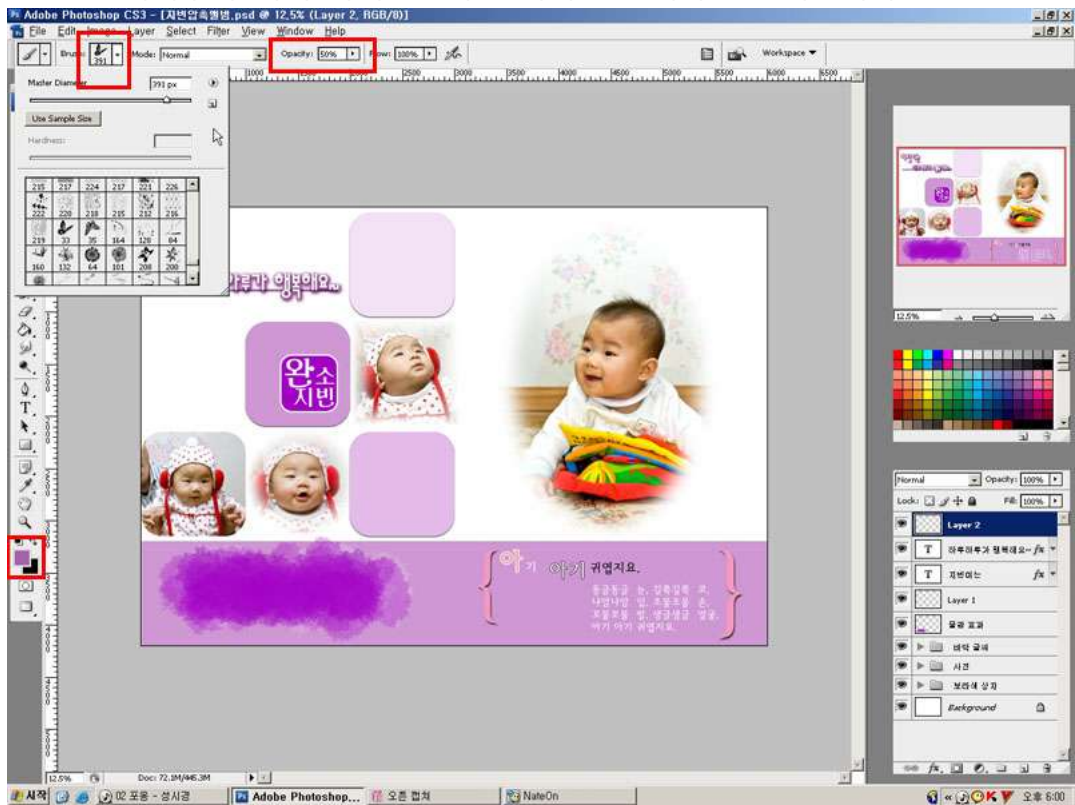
Adobe Photoshop CS3 - [지빈압축웹범.psd @ 12.5% (Layer 2, RGB/8)]

File Edit Image Layer Select Filter View Window Help

Brush: 391 Mode: Normal Opacity: 50% Flow: 100%

Workspace ▼

Master Diameter 391 px

Use Sample Size

Hardness:

215 217 224 217 221 226
222 220 218 215 212 216
219 33 35 164 128 84
160 132 64 101 208 200

하루가 행복해요..

완소 지빈

아기 아기 귀엽지요.

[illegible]

12.5%

Normal Opacity: 100%

Lock: Fill: 100%

Layer 2

하루하루가 행복해요~ fx

지빈이는 fx

Layer 1

물감 효과

바탕 글씨

사진

보라색 상자

Background

12.5% Doc: 72.1M/445.3M

시작 02 포옹 - 섬시경 Adobe Photoshop... 오픈 컴퍼 NateOn

오후 6:00